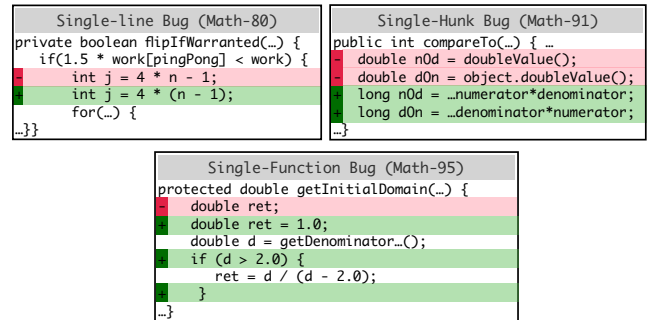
Single-line Bug (Math-80)

private boolean flipIfWarranted(…) {
if(1.5 * work[pingPong] < work) {
- int j = 4 * n - 1;
+ int j = 4 * (n - 1);
for(…) {
…}}

Single-Hunk Bug (Math-91)

public int compareTo(…) { …
- double nOd = doubleValue();
- double dOn = object.doubleValue();
+ long nOd = …numerator*denominator;
+ long dOn = …denominator*numerator;
…}

Single-Function Bug (Math-95)

protected double getInitialDomain(…) {
- double ret;
+ double ret = 1.0;
double d = getDenominator…();
+ if (d > 2.0) {
ret = d / (d - 2.0);
+ }
…}